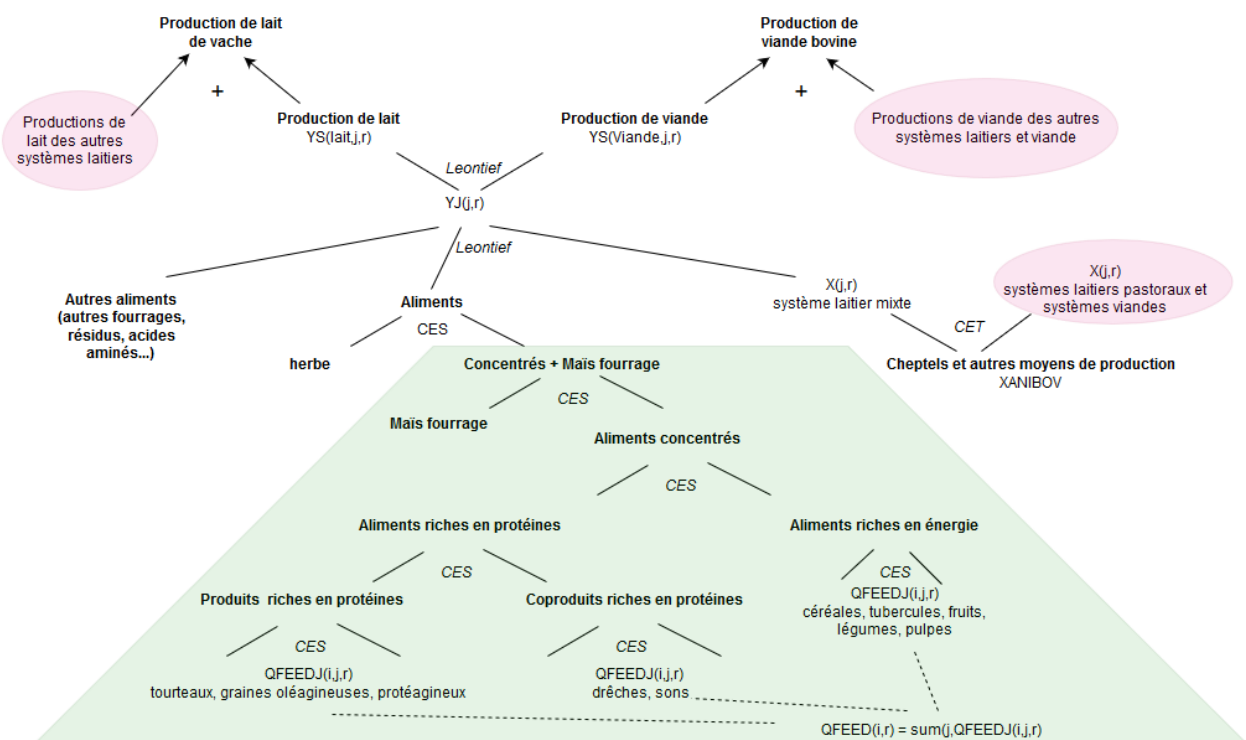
Production de lait de vache

Production de viande bovine

+

+

Productions de lait des autres systèmes laitiers

Production de lait
YS(lait,j,r)

Production de viande
YS(Viande,j,r)

Productions de viande des autres systèmes laitiers et viande

Leontief

YJ(j,r)

Leontief

Autres aliments (autres fourrages, résidus, acides aminés...)

Aliments
CES

X(j,r)
système laitier mixte

X(j,r)
systèmes laitiers pastoraux et systèmes viandes

CET

herbe

Concentrés + Maïs fourrage

Cheptels et autres moyens de production
XANIBOV

CES

Maïs fourrage

Aliments concentrés

CES

Aliments riches en protéines

Aliments riches en énergie

CES

CES

Produits riches en protéines

Coproduits riches en protéines

QFEEDJ(i,j,r)
céréales, tubercules, fruits, légumes, pulpes

CES

CES

QFEEDJ(i,j,r)
tourteaux, graines oléagineuses, protéagineux

QFEEDJ(i,j,r)
drêches, sons

QFEED(i,r) = sum(j,QFEEDJ(i,j,r)